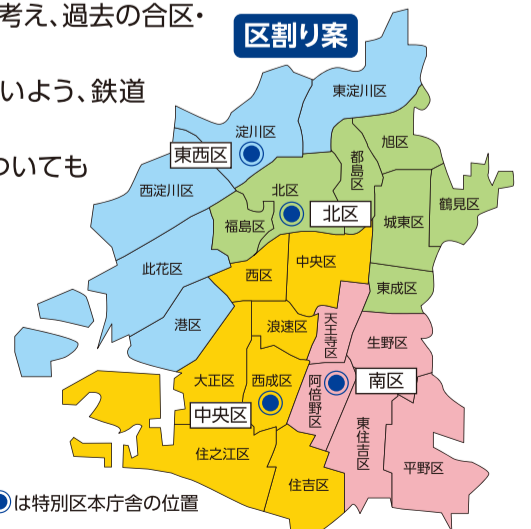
考え、過去の合区・

いよう、鉄道

ついても

区割り案

東淀川区
淀川区
東西区
旭区
都島区
西淀川区
北区
北区
福島区
城東区
鶴見区
此花区
西区
中央区
東成区
港区
浪速区
天王寺区
生野区
大正区
西成区
阿倍野区
南区
中央区
東住吉区
住之江区
平野区
住吉区

は特別区本庁舎の位置